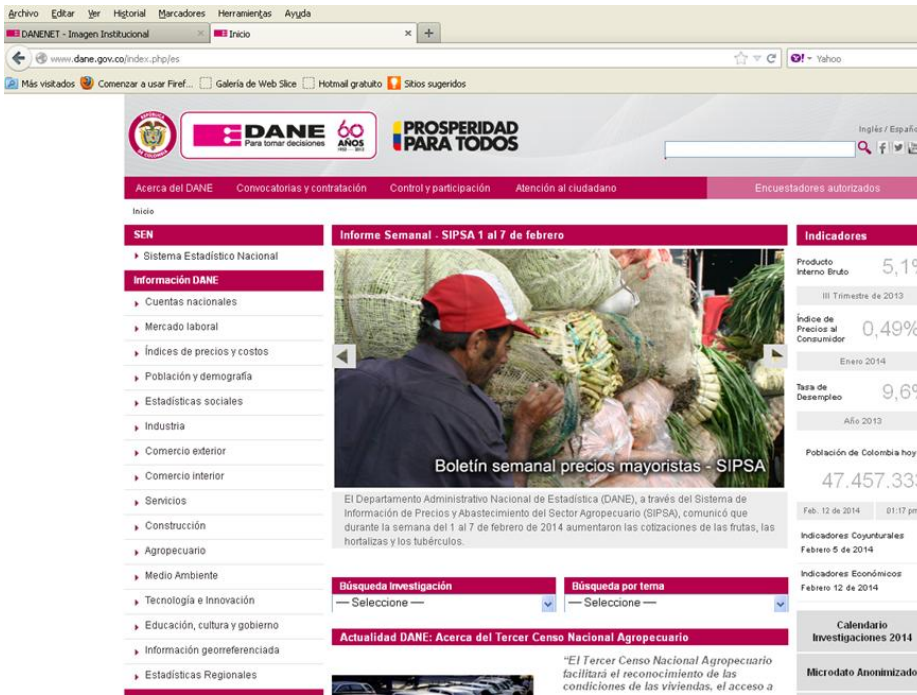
Archivo Editar Ver Historial Marcadores Herramientas Ayuda

DANENET - Imagen Institucional × Inicio × +

www.dane.gov.co/index.php/es

Yahoo

Más visitados Comenzar a usar Firef... Galería de Web Slice Hotmail gratuito Sitios sugeridos

DANE Para tomar decisiones 60 AÑOS PROSPERIDAD PARA TODOS

Inglés / Españo

Acerca del DANE Convocatorias y contratación Control y participación Atención al ciudadano Encuestadores autorizados

Inicio

SEN
Sistema Estadístico Nacional

Información DANE
Cuentas nacionales
Mercado laboral
Índices de precios y costos
Población y demografía
Estadísticas sociales
Industria
Comercio exterior
Comercio interior
Servicios
Construcción
Agropecuario
Medio Ambiente
Tecnología e Innovación
Educación, cultura y gobierno
Información georreferenciada
Estadísticas Regionales

Informe Semanal - SIPSA 1 al 7 de febrero

Boletín semanal precios mayoristas - SIPSA

El Departamento Administrativo Nacional de Estadística (DANE), a través del Sistema de Información de Precios y Abastecimiento del Sector Agropecuario (SIPSA), comunicó que durante la semana del 1 al 7 de febrero de 2014 aumentaron las cotizaciones de las frutas, las hortalizas y los tubérculos.

Búsqueda investigación
— Seleccione —

Búsqueda por tema
— Seleccione —

Actualidad DANE: Acerca del Tercer Censo Nacional Agropecuario

"El Tercer Censo Nacional Agropecuario facilitará el reconocimiento de las condiciones de las viviendas, el acceso a

Indicadores
Producto Interno Bruto 5,1%
III Trimestre de 2013
Índice de Precios al Consumidor 0,49%
Enero 2014
Tasa de Desempleo 9,6%
Año 2013
Población de Colombia hoy
47.457.33
Feb. 12 de 2014 01:17 pm
Indicadores Coyunturales
Febrero 5 de 2014
Indicadores Económicos
Febrero 12 de 2014
Calendario Investigaciones 2014
Microdato Anonimizado